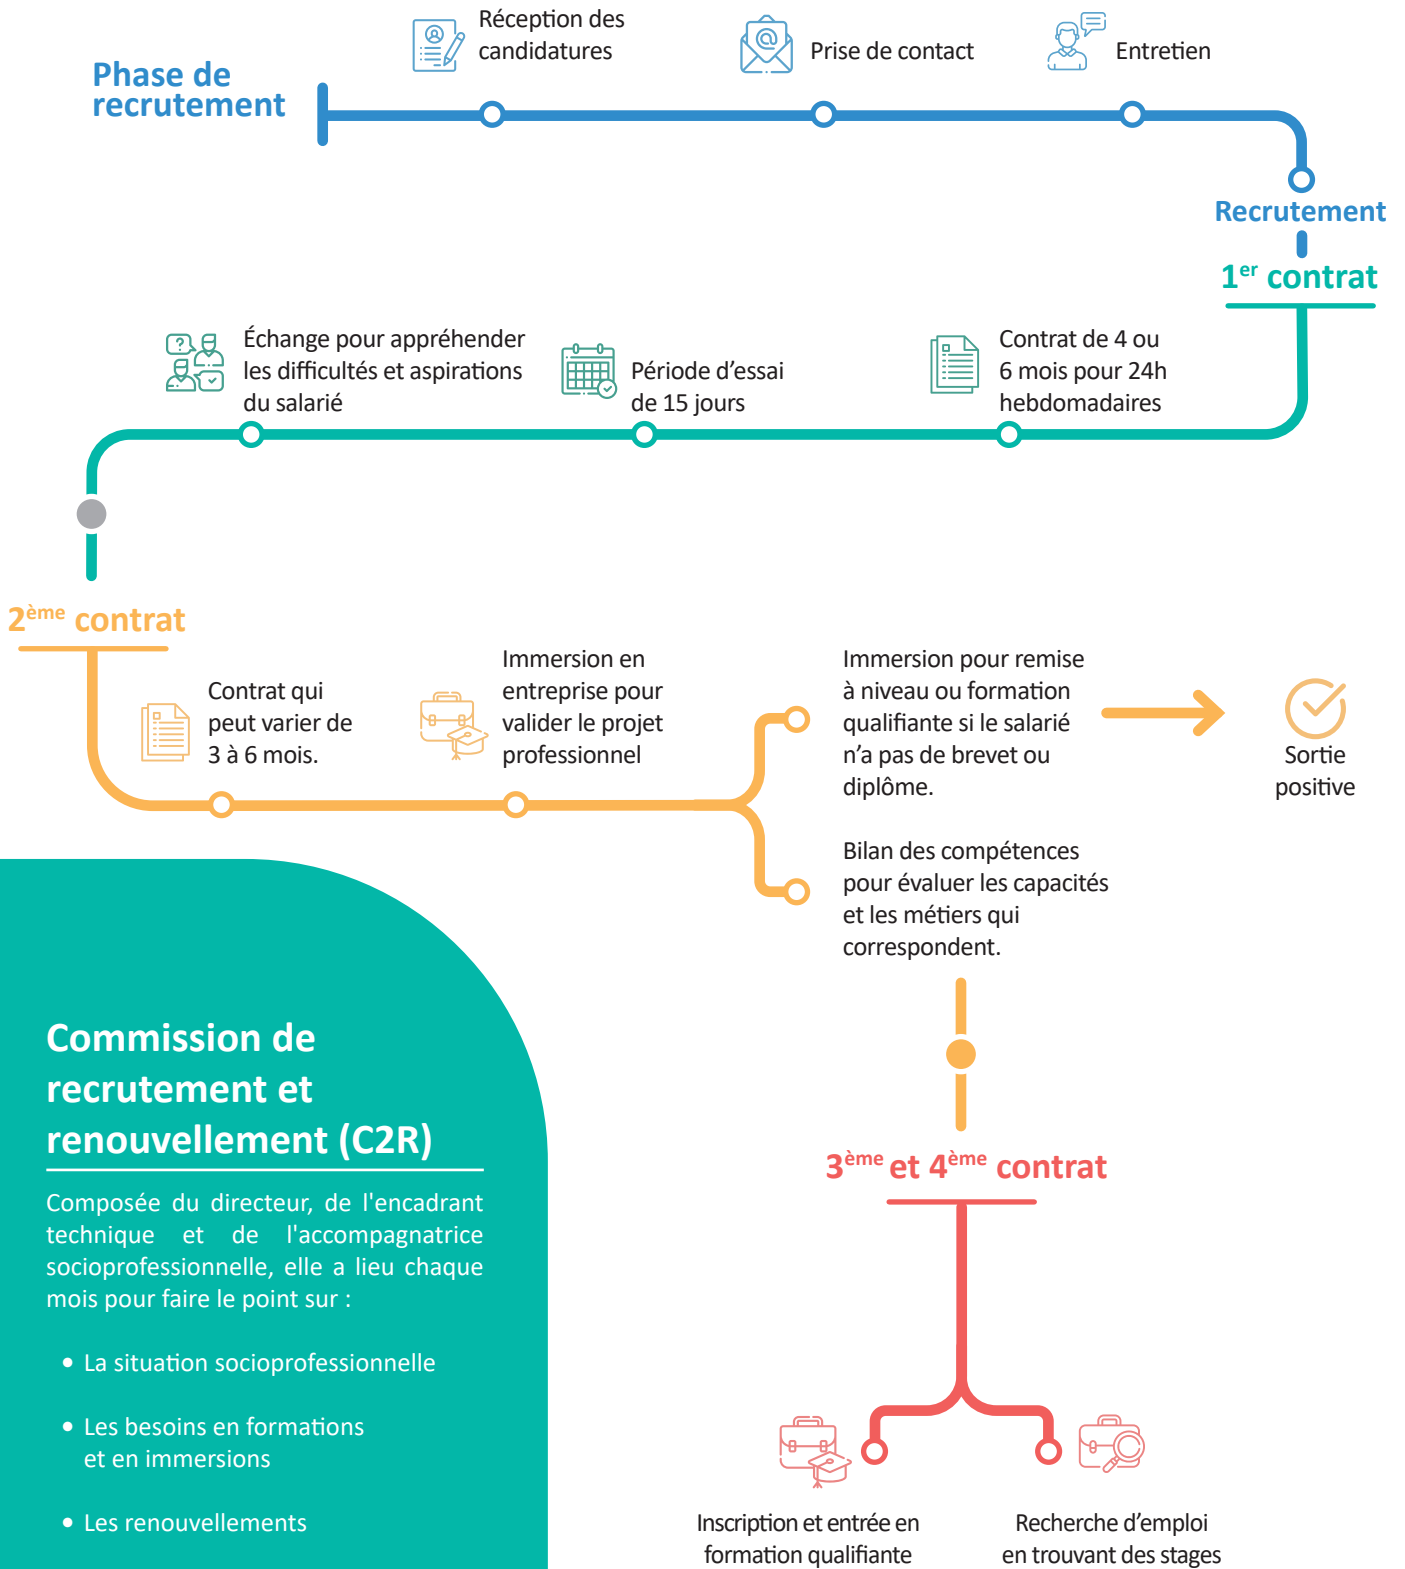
Phase de recrutement

Réception des candidatures

Prise de contact

Entretien

Recrutement

1$^{er}$ contrat

Échange pour appréhender les difficultés et aspirations du salarié

Période d'essai de 15 jours

Contrat de 4 ou 6 mois pour 24h hebdomadaires

2$^{ème}$ contrat

Contrat qui peut varier de 3 à 6 mois.

Immersion en entreprise pour valider le projet professionnel

Immersion pour remise à niveau ou formation qualifiante si le salarié n'a pas de brevet ou diplôme.

Sortie positive

Bilan des compétences pour évaluer les capacités et les métiers qui correspondent.

Commission de recrutement et renouvellement (C2R)

Composée du directeur, de l'encadrant technique et de l'accompagnatrice socioprofessionnelle, elle a lieu chaque mois pour faire le point sur :

• La situation socioprofessionnelle

• Les besoins en formations et en immersions

• Les renouvellements

3$^{ème}$ et 4$^{ème}$ contrat

Inscription et entrée en formation qualifiante

Recherche d'emploi en trouvant des stages